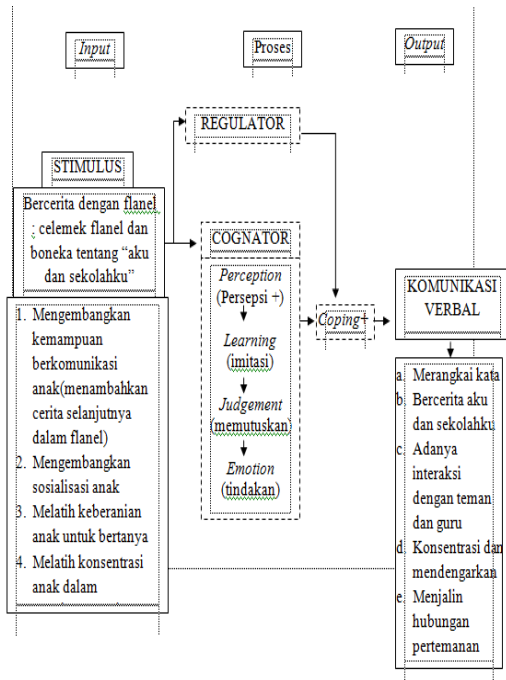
Input

Proses

Output

REGULATOR

STIMULUS

Bercerita dengan flanel ; celemek flanel dan boneka tentang "aku dan sekolahku"

COGNATOR

Perception (Persepsi +)

Learning (imitasi)

Judgement (memutuskan)

Emotion (tindakan)

Coping+

KOMUNIKASI VERBAL

1. Mengembangkan kemampuan berkomunikasi anak(menambahkan cerita selanjutnya dalam flanel)
2. Mengembangkan sosialisasi anak
3. Melatih keberanian anak untuk bertanya
4. Melatih konsentrasi anak dalam

a. Merangkai kata
b. Bercerita aku dan sekolahku
c. Adanya interaksi dengan teman dan guru
d. Konsentrasi dan mendengarkan
e. Menjalin hubungan pertemanan